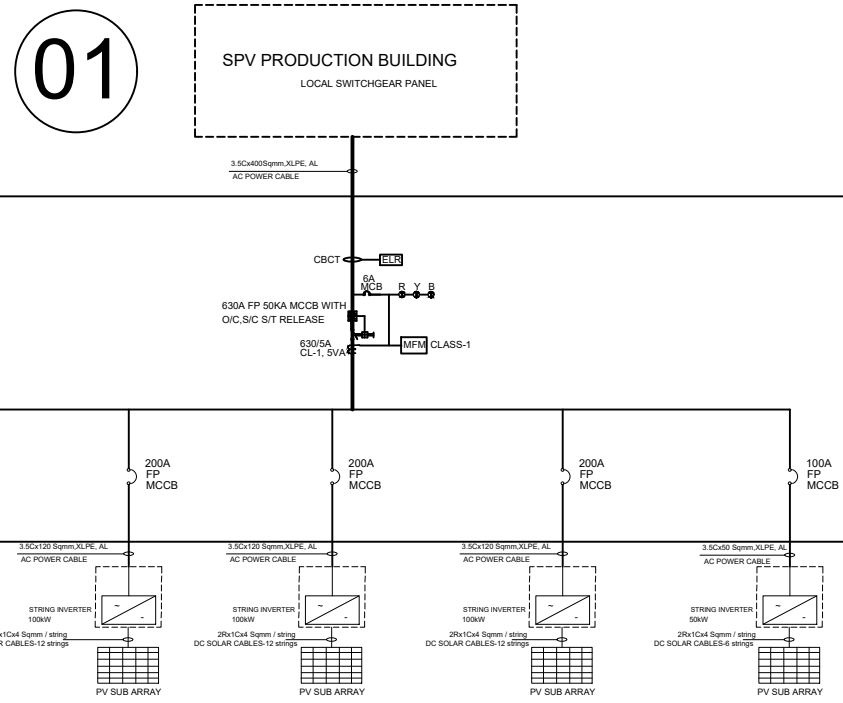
01

SPV PRODUCTION BUILDING
LOCAL SWITCHGEAR PANEL

3.5Cx400Sqmm,XLPE, AL
AC POWER CABLE

CBCT
ELR
6A
MCB
R Y B
630A FP 50KA MCCB WITH
O/C,S/C S/T RELEASE
630/5A
CL-1, 5VA
MFM
CLASS-1

200A
FP
MCCB

200A
FP
MCCB

200A
FP
MCCB

100A
FP
MCCB

3.5Cx120 Sqmm,XLPE, AL
AC POWER CABLE
STRING INVERTER
100kW
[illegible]Rx1Cx4 Sqmm / string
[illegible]R CABLES-12 strings
PV SUB ARRAY

3.5Cx120 Sqmm,XLPE, AL
AC POWER CABLE
STRING INVERTER
100kW
2Rx1Cx4 Sqmm / string
DC SOLAR CABLES-12 strings
PV SUB ARRAY

3.5Cx120 Sqmm,XLPE, AL
AC POWER CABLE
STRING INVERTER
100kW
2Rx1Cx4 Sqmm / string
DC SOLAR CABLES-12 strings
PV SUB ARRAY

3.5Cx50 Sqmm,XLPE, AL
AC POWER CABLE
STRING INVERTER
50kW
2Rx1Cx4 Sqmm / string
DC SOLAR CABLES-6 strings
PV SUB ARRAY